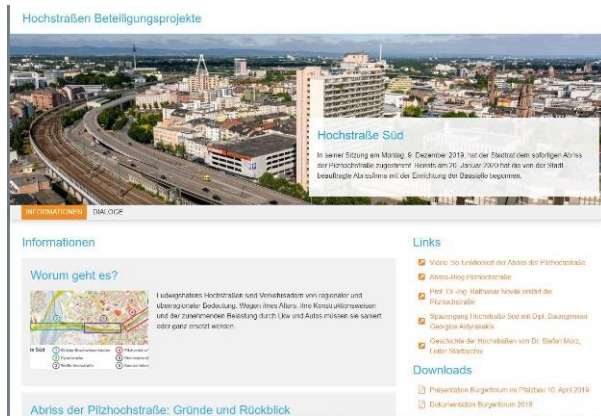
Hochstraßen Beteiligungsprojekte

Hochstraße Süd

In seiner Sitzung am Montag, 9. Dezember 2019, hat der Stadtrat dem sofortigen Abriss der Pilzhochstraße zugestimmt. Bereits am 20. Januar 2020 hat die von der Stadt beauftragte Abrissfirma mit der Einrichtung der Baustelle begonnen.

INFORMATIONEN DIALOGE

Informationen

Worum geht es?

Ludwigshafens Hochstraßen sind Verkehrsadern von regionaler und überregionaler Bedeutung. Wegen ihres Alters, ihrer Konstruktionsweisen und der zunehmenden Belastung durch Lkw und Autos müssen sie saniert oder ganz ersetzt werden.

Abriss der Pilzhochstraße: Gründe und Rückblick

Links

Video: So funktioniert der Abriss der Pilzhochstraße

Abriss-Blog Pilzhochstraße

Prof. Dr.-Ing. Balthasar Novák erklärt die Pilzhochstraße

Spaziergang Hochstraße Süd mit Dipl. Bauingenieur Georgios Astyrakakis

Geschichte der Hochstraßen von Dr. Stefan Mörz, Leiter Stadtarchiv

Downloads

Präsentation Bürgerforum im Pfalzbau 10. April 2019

Dokumentation Bürgerforum 2018